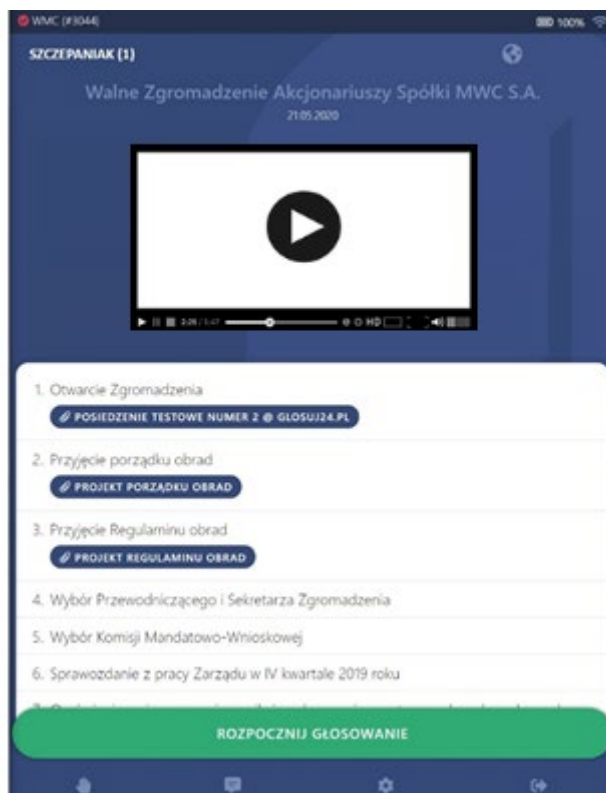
WMC (#3044)

100%

SZCZEPANIAK (1)

Walne Zgromadzenie Akcjonariuszy Spółki MWC S.A.

21.05.2020

HD

1. Otwarcie Zgromadzenia

POSIEDZENIE TESTOWE NUMER 2 @ GLOSUJ24.PL

2. Przyjęcie porządku obrad

PROJEKT PORZĄDKU OBRAD

3. Przyjęcie Regulaminu obrad

PROJEKT REGULAMINU OBRAD

4. Wybór Przewodniczącego i Sekretarza Zgromadzenia

5. Wybór Komisji Mandatowo-Wnioskowej

6. Sprawozdanie z pracy Zarządu w IV kwartale 2019 roku

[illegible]

ROZPOCZNIJ GŁOSOWANIE